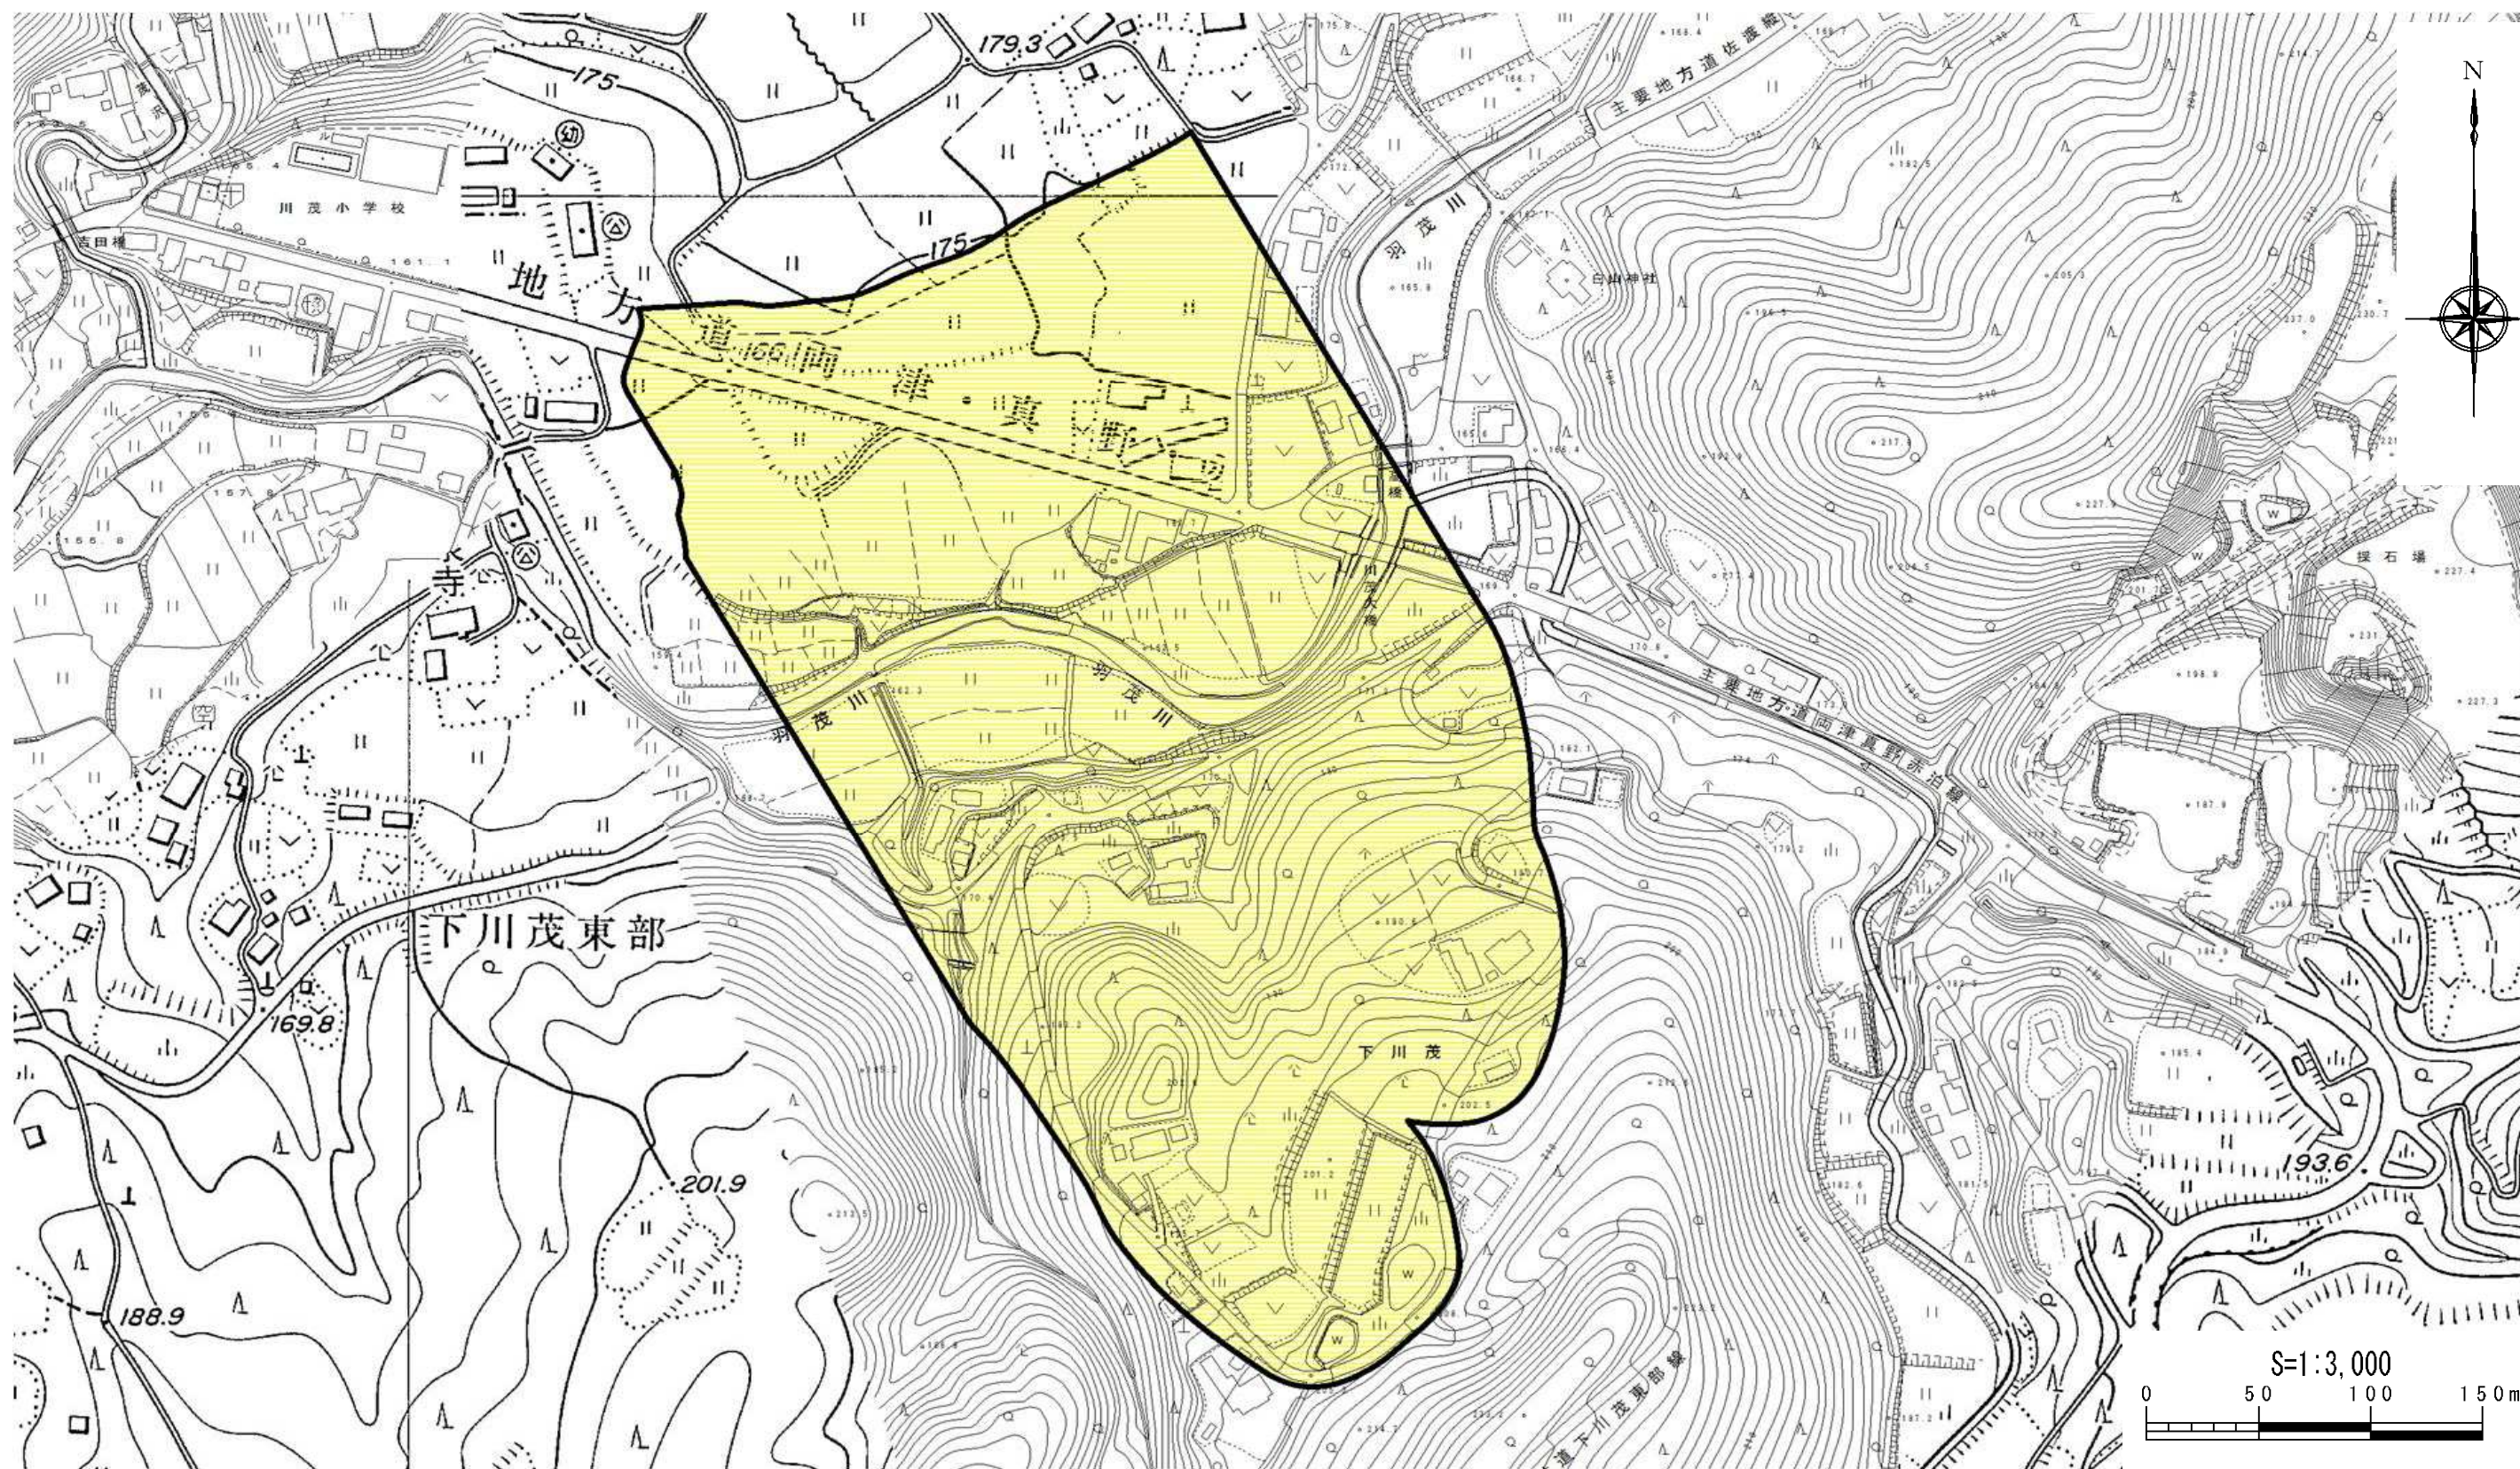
179.3
175
175
主要地方道佐渡線
川茂小学校
吉田橋
地方道
両津・真野
羽茂川
白山神社
寺
羽茂川
羽茂川
主要地方道両津真野赤泊線
採石場
下川茂東部
169.8
下川茂
201.9
193.6
188.9
道下川茂東部線
N
S=1:3,000
0 50 100 150m